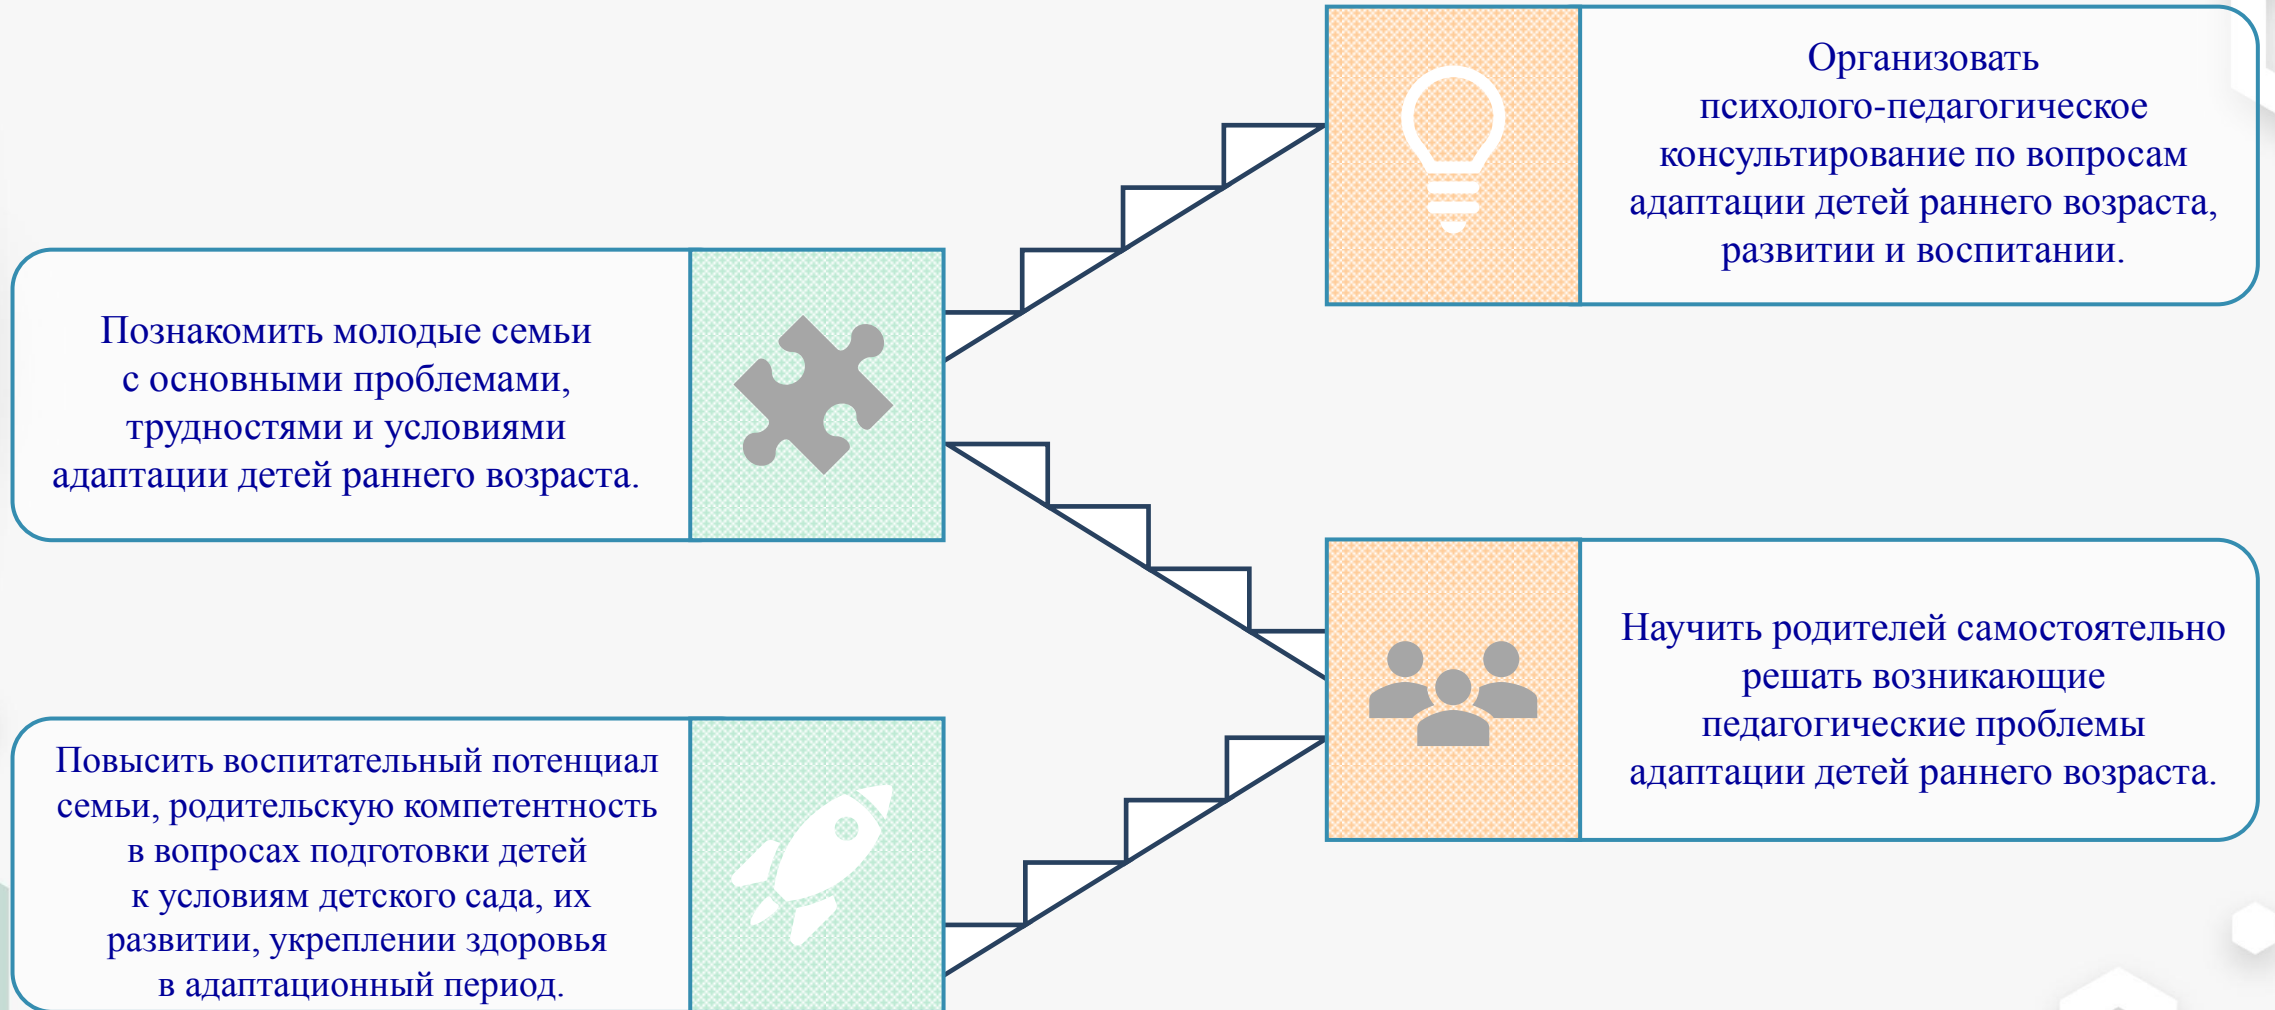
Познакомить молодые семьи с основными проблемами, трудностями и условиями адаптации детей раннего возраста.

Организовать психолого-педагогическое консультирование по вопросам адаптации детей раннего возраста, развитии и воспитании.

Научить родителей самостоятельно решать возникающие педагогические проблемы адаптации детей раннего возраста.

Повысить воспитательный потенциал семьи, родительскую компетентность в вопросах подготовки детей к условиям детского сада, их развитии, укреплении здоровья в адаптационный период.